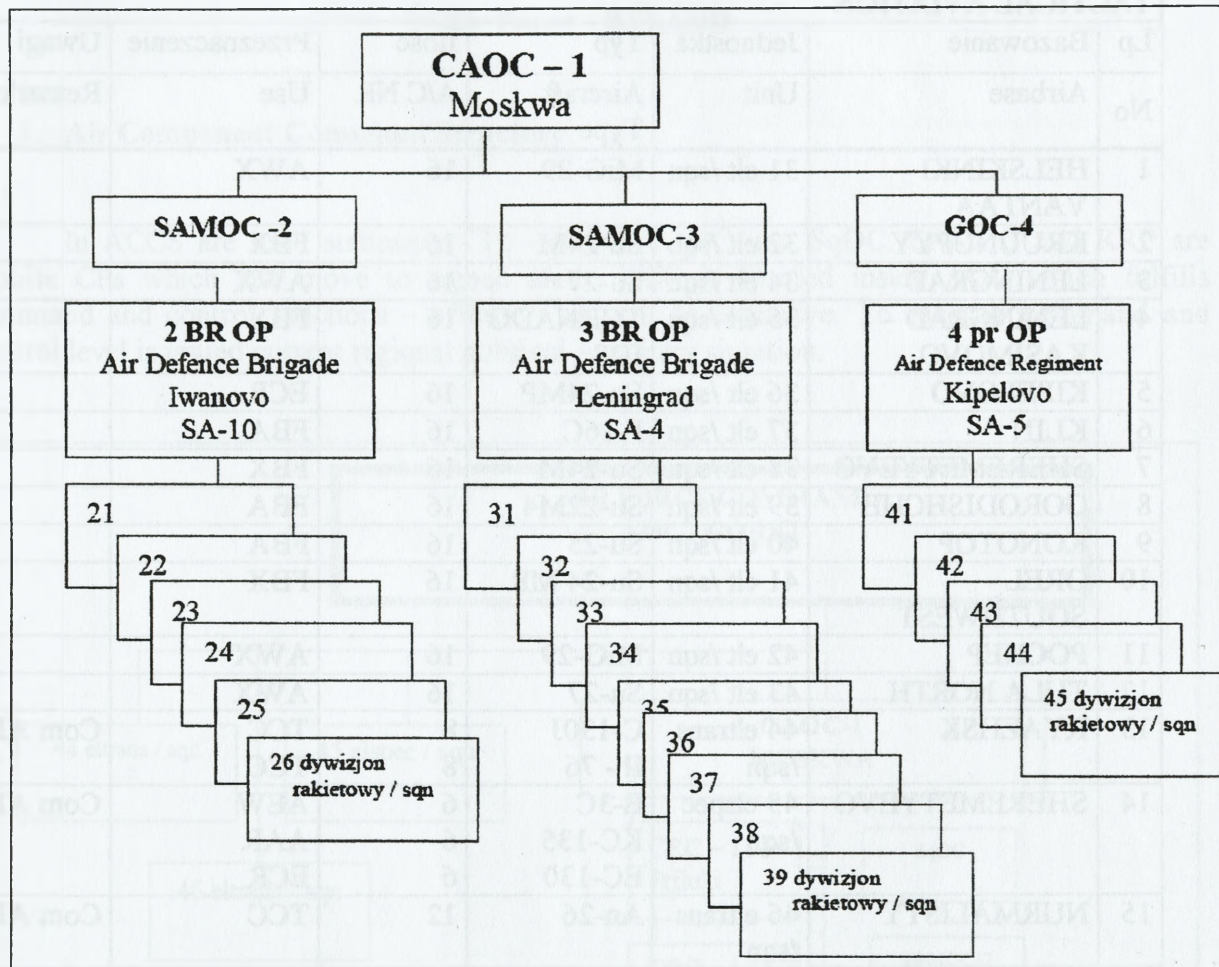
CAOC – 1
Moskwa

SAMOC -2

SAMOC-3

GOC-4

2 BR OP
Air Defence Brigade
Iwanovo
SA-10

3 BR OP
Air Defence Brigade
Leningrad
SA-4

4 pr OP
Air Defence Regiment
Kipelovo
SA-5

21

22

23

24

25

26 dywizjon
rakietowy / sqn

31

32

33

34

35

36

37

38

39 dywizjon
rakietowy / sqn

41

42

43

44

45 dywizjon
rakietowy / sqn